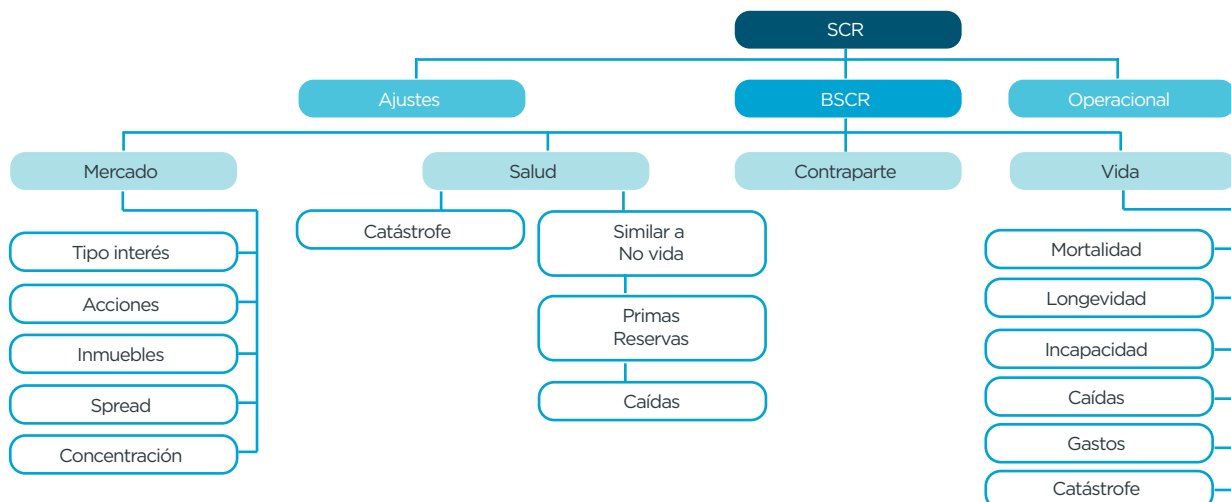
SCR

Ajustes

BSCR

Operacional

Mercado

Salud

Contraparte

Vida

Tipo interés

Acciones

Inmuebles

Spread

Concentración

Catástrofe

Similar a No vida

Primas Reservas

Caídas

Mortalidad

Longevidad

Incapacidad

Caídas

Gastos

Catástrofe